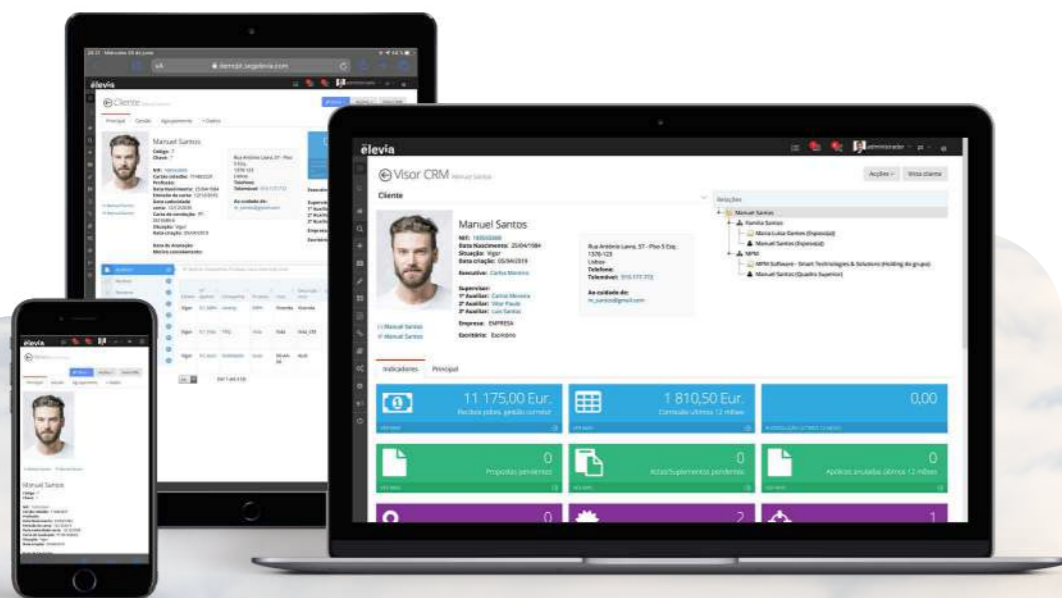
elevia

Visor CRM Manuel Santos

Acções Vista cliente

Cliente

Manuel Santos
NIF: 180935888
Data Nascimento: 25/04/1984
Situação: Vigor
Data criação: 05/04/2019

Executivo: Carlos Moreira

Supervisor:
1º Auxiliar: Carlos Moreira
2º Auxiliar: Vitor Paulo
3º Auxiliar: Luis Santos

Empresa: EMPRESA
Escritório: Escritório

Rua António Lavra, 37 - Piso 5 Esq.
1370-123
Lisboa
Telefone:
Telemóvel: 915 177 772

Ao cuidado de:
m_santos@gmail.com

Manuel Santos
Manuel Santos

Relações
Manuel Santos
Família Santos
Maria Luísa Santos (Esposa(o))
Manuel Santos (Esposa(o))
NPM
NPM Software - Smart Technologies & Solutions (Holding do grupo)
Manuel Santos (Quadro Superior)

Indicadores Principal

11 175,00 Eur.
Recibos pobres, gestão corrente

1 810,50 Eur.
Comissão últimos 12 meses

0,00

0
Propostas pendentes

0
Actas/Suplementos pendentes

0
Apólices anuladas últimos 12 meses

0

2

1

elevia

Cliente

Principal Gestão Agrupamento Outros

Manuel Santos

elevia

Cliente

Manuel Santos